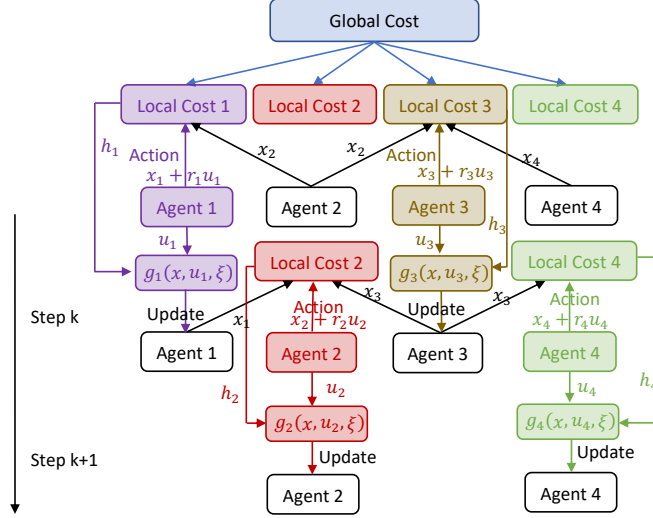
Global Cost

Local Cost 1

Local Cost 2

Local Cost 3

Local Cost 4

$h_1$

Action

$x_1 + r_1 u_1$

$x_2$

$x_2$

Action

$x_3 + r_3 u_3$

$x_4$

Agent 1

Agent 2

Agent 3

Agent 4

$h_3$

$u_1$

$u_3$

$g_1(x, u_1, \xi)$

Local Cost 2

$g_3(x, u_3, \xi)$

Local Cost 4

Update

$x_3$

Update

$x_3$

Action

Step k

$x_1$

Action

$x_2 + r_2 u_2$

$x_4 + r_4 u_4$

Agent 1

Agent 2

Agent 3

Agent 4

$u_2$

$u_4$

$h_2$

$h_{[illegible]}$

$g_2(x, u_2, \xi)$

$g_4(x, u_4, \xi)$

Update

Update

Step k+1

Agent 2

Agent 4